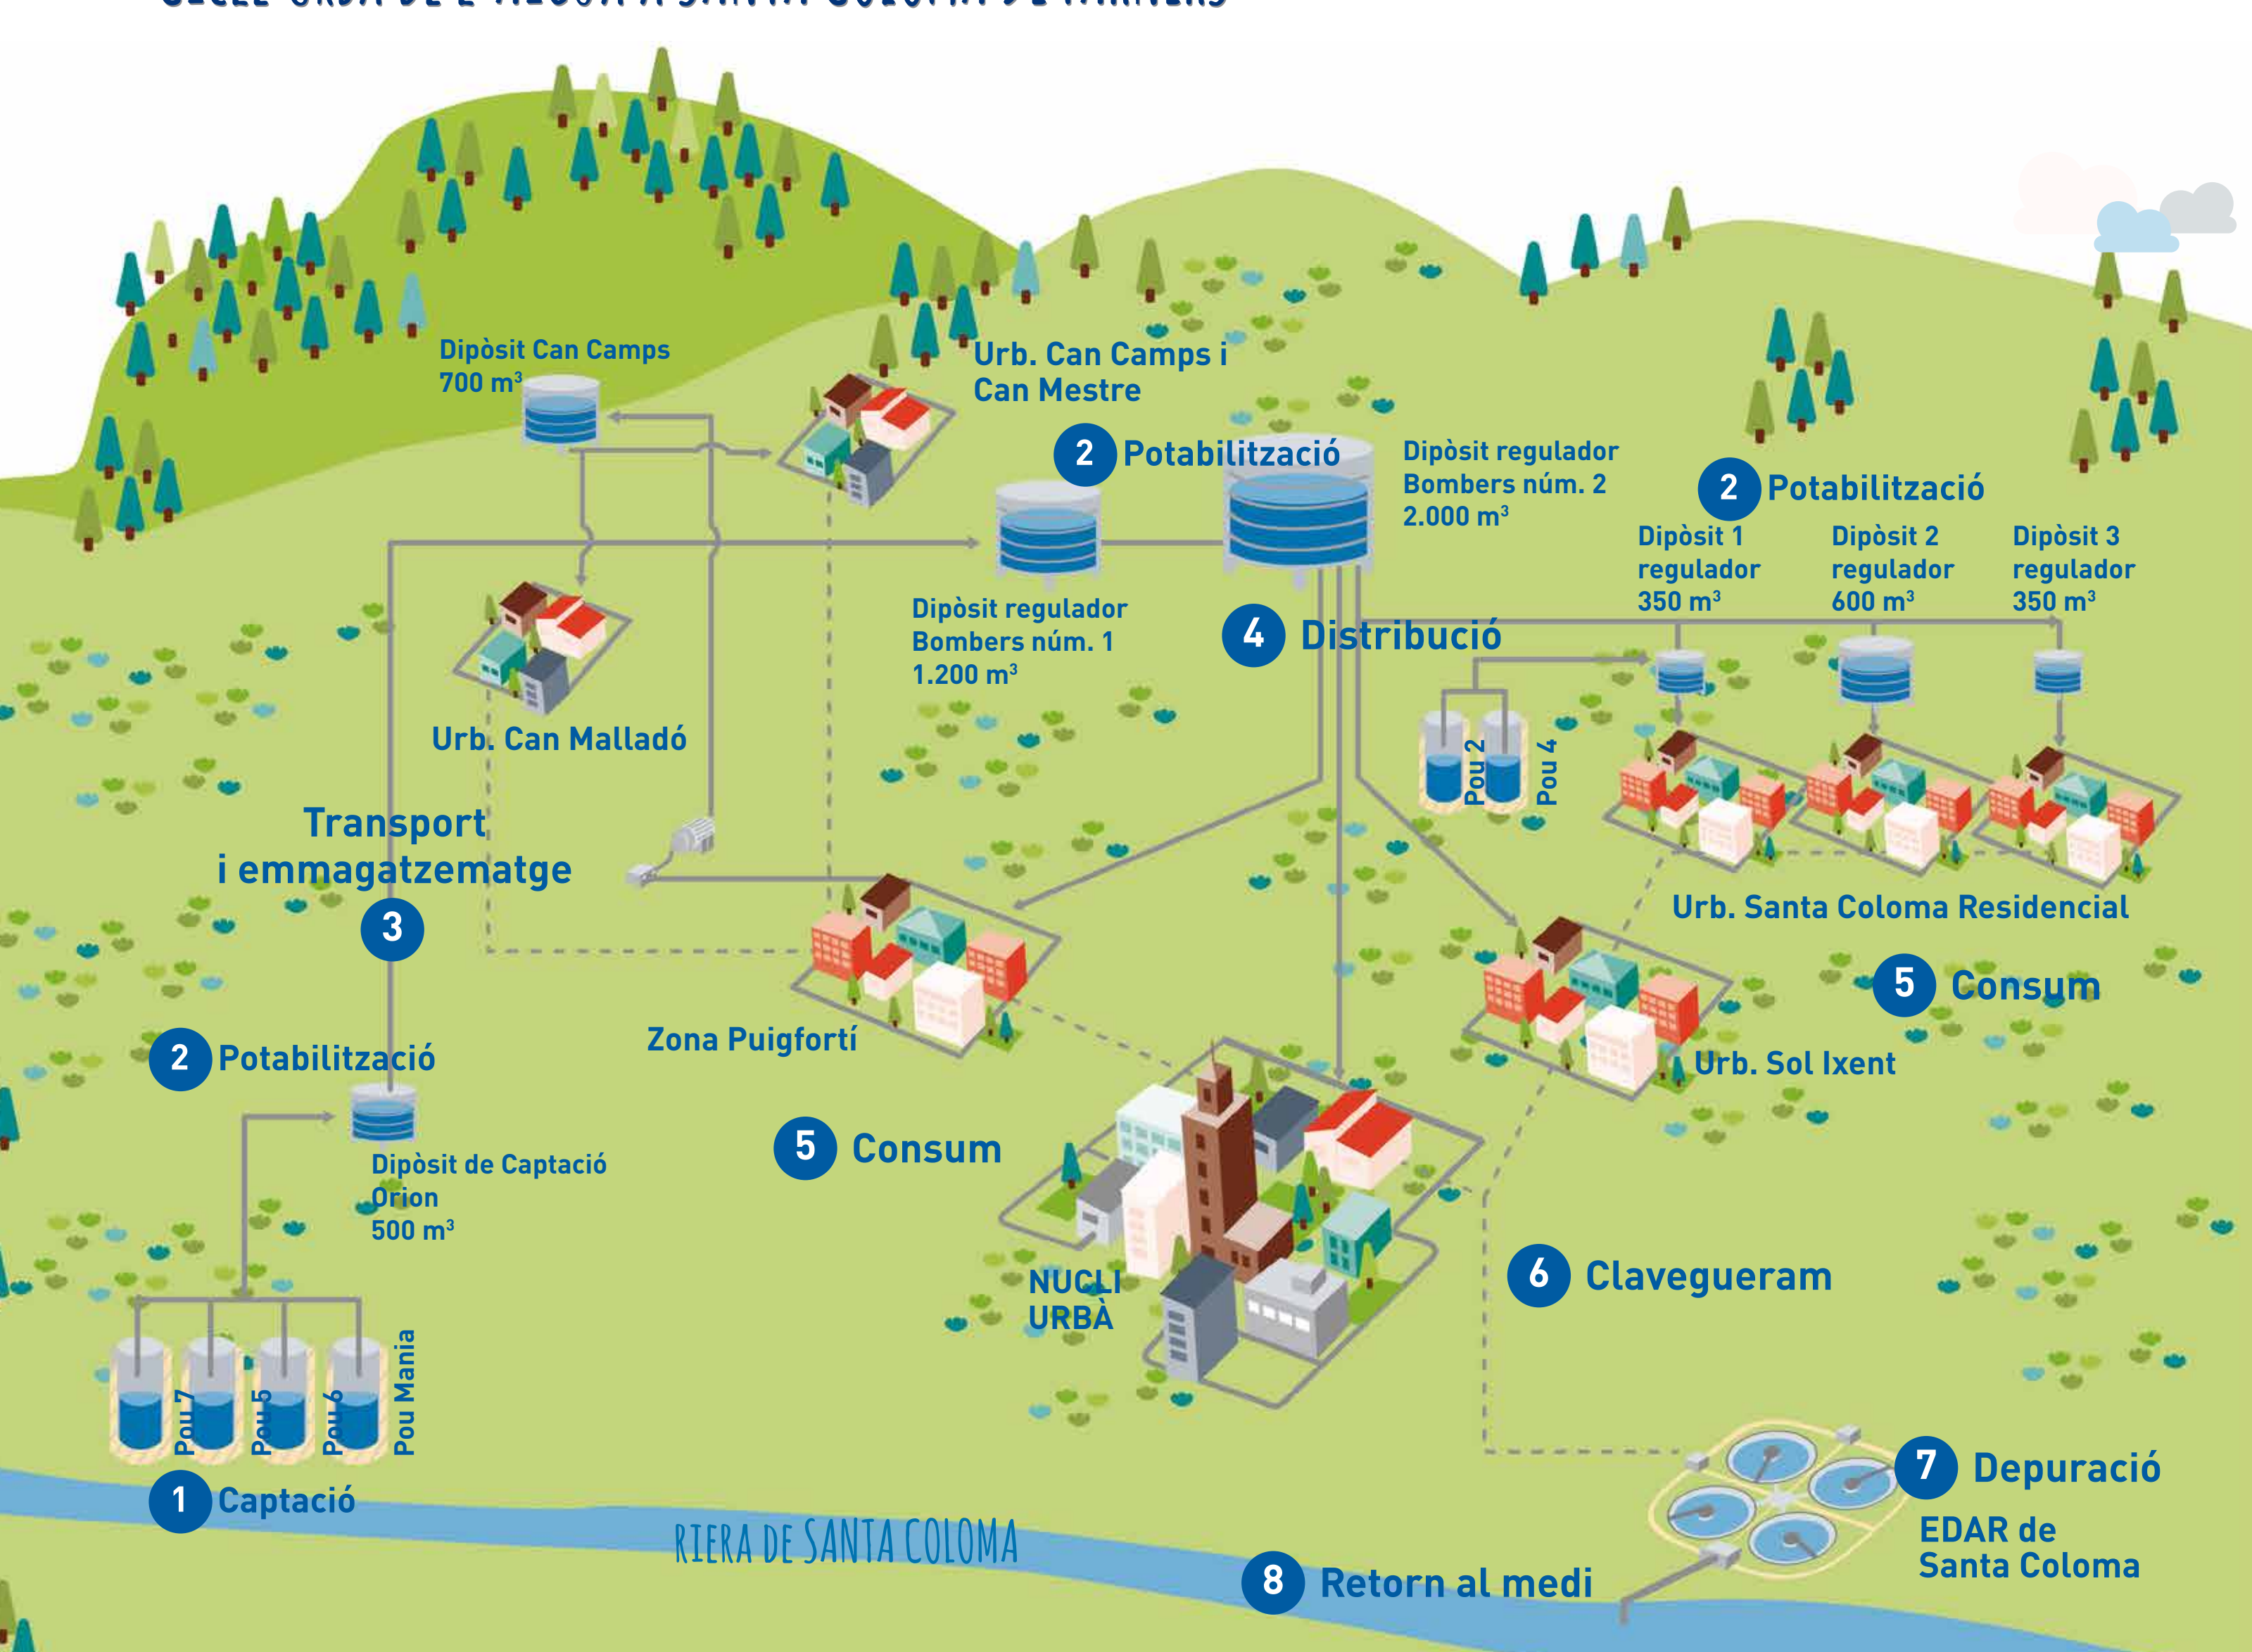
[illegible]

Dipòsit Can Camps 700 m$^3$

Urb. Can Camps i Can Mestre

2 Potabilització

Dipòsit regulador Bombers núm. 2 2.000 m$^3$

2 Potabilització

Dipòsit 1 regulador 350 m$^3$

Dipòsit 2 regulador 600 m$^3$

Dipòsit 3 regulador 350 m$^3$

Dipòsit regulador Bombers núm. 1 1.200 m$^3$

4 Distribució

Pou 2

Pou 4

Urb. Can Malladó

Transport i emmagatzematge

3

Urb. Santa Coloma Residencial

5 Consum

Zona Puigfortí

Urb. Sol Ixent

2 Potabilització

5 Consum

Dipòsit de Captació Orion 500 m$^3$

6 Clavegueram

NUCLI URBÀ

Pou 7

Pou 5

Pou 6

Pou Mania

1 Captació

7 Depuració

EDAR de Santa Coloma

RIERA DE SANTA COLOMA

8 Retorn al medi